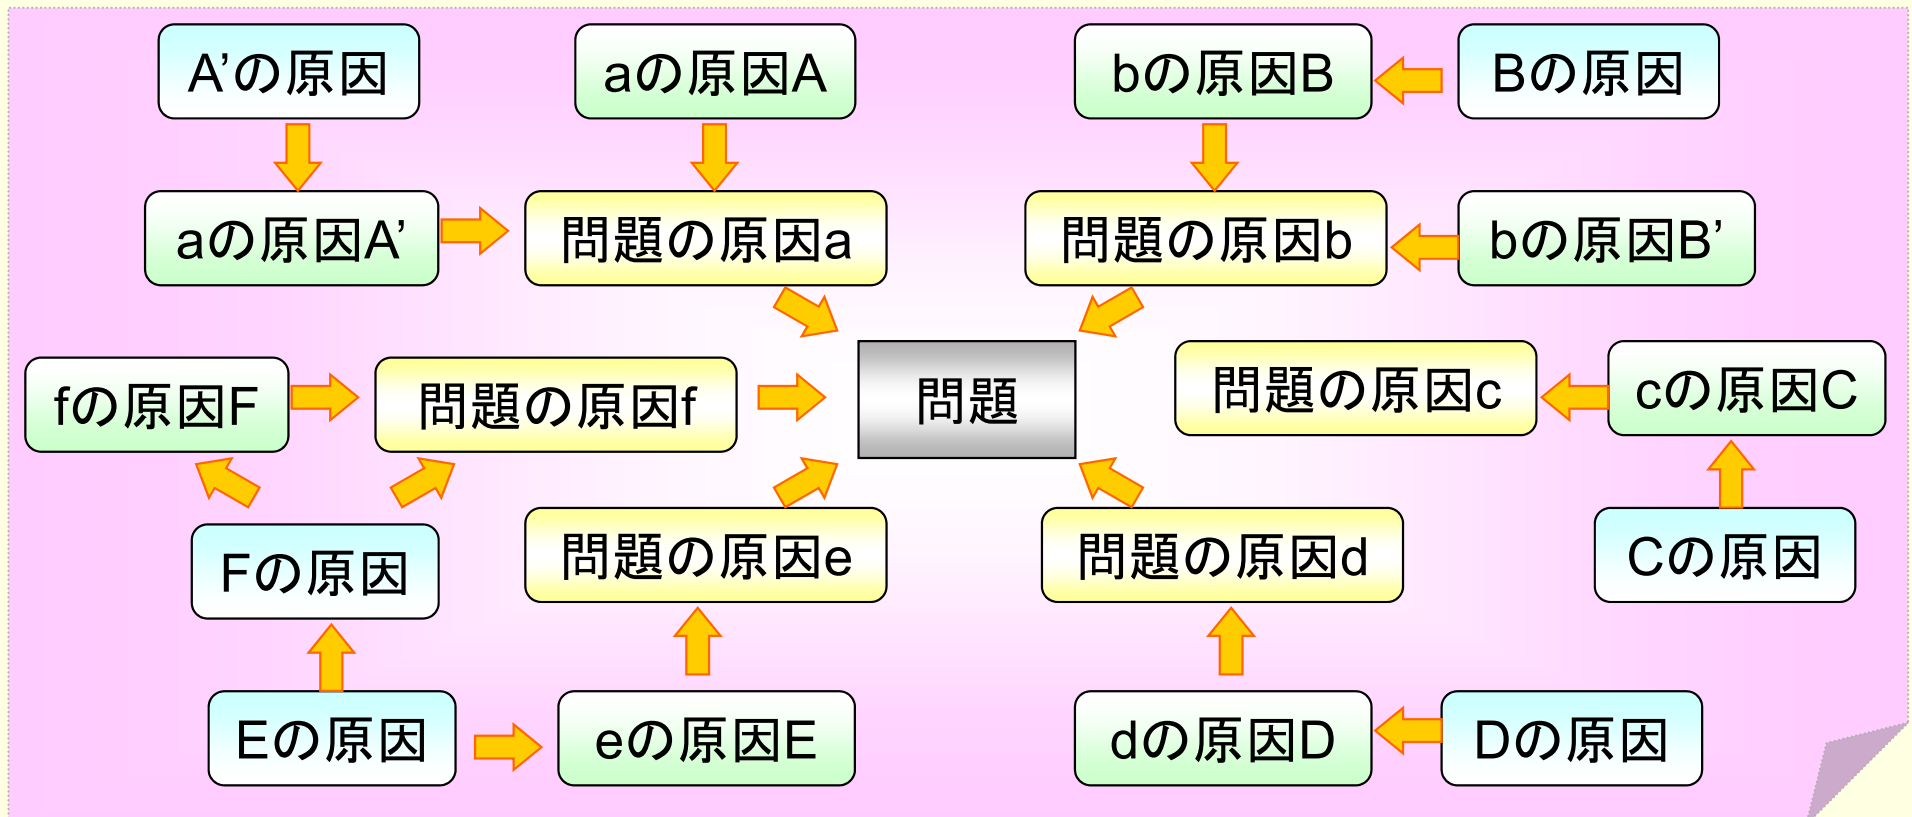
A'の原因

aの原因A

bの原因B

Bの原因

aの原因A'

問題の原因a

問題の原因b

bの原因B'

fの原因F

問題の原因f

問題

問題の原因c

cの原因C

Fの原因

問題の原因e

問題の原因d

Cの原因

Eの原因

eの原因E

dの原因D

Dの原因